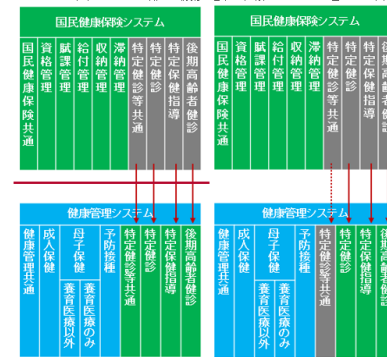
国民健康保険システム

国民健康保険共通
資格管理
賦課管理
給付管理
収納管理
滞納管理
特定健診等共通
特定健診
特定保健指導
後期高齢者健診

健康管理システム

健康管理共通
成人保健
母子保健
養育医療のみ
養育医療以外
予防接種
特定健診等共通
特定健診
特定保健指導
後期高齢者健診

国民健康保険システム

国民健康保険共通
資格管理
賦課管理
給付管理
収納管理
滞納管理
特定健診等共通
特定健診
特定保健指導
後期高齢者健診

健康管理システム

健康管理共通
成人保健
母子保健
養育医療のみ
養育医療以外
予防接種
特定健診等共通
特定健診
特定保健指導
後期高齢者健診